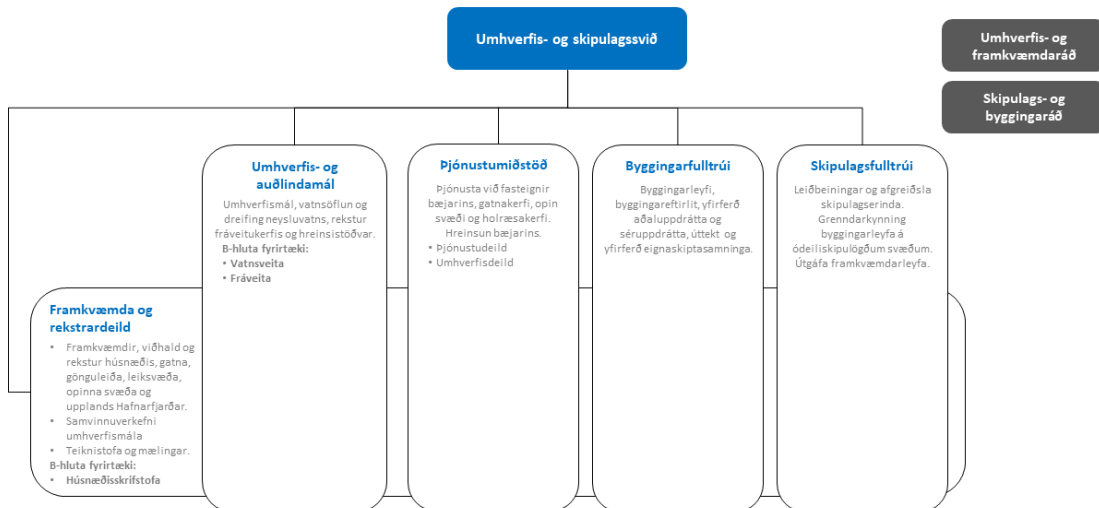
Umhverfis- og skipulagssvið

Umhverfis- og framkvæmdaráð

Skipulags- og byggingaráð

Umhverfis- og auðlindamál

Umhverfismál, vatnsöflun og dreifing neysluvatns, rekstur fráveitukerfis og hreinsistöðvar.

B-hluta fyrirtæki:
• Vatnsveita
• Fráveita

Þjónustumiðstöð

Þjónusta við fasteignir bæjarins, gatnakerfi, opin svæði og holræsakerfi. Hreinsun bæjarins.
• Þjónustudeild
• Umhverfisdeild

Byggingarfulltrúi

Byggingarleyfi, byggingareftirlit, yfirferð aðaluppdrátta og séruppdrátta, úttekt og yfirferð eignaskiptasamninga.

Skipulagsfulltrúi

Leiðbeiningar og afgreiðsla skipulagserinda. Grenndarkynning byggingarleyfa á ódeiliskipulögðum svæðum. Útgáfa framkvæmdarleyfa.

Framkvæmda og rekstrardeild

• Framkvæmdir, viðhald og rekstur húsnæðis, gatna, gönguleiða, leiksvæða, opinna svæða og upplands Hafnarfjarðar.
• Samvinnuverkefni umhverfismála
• Teiknistofa og mælingar.

B-hluta fyrirtæki:
• Húsnæðisskrifstofa